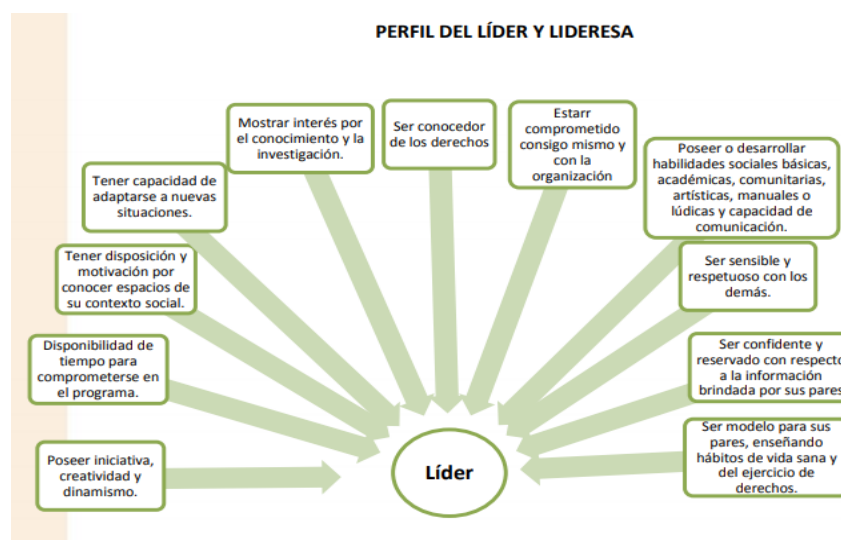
PERFIL DEL LÍDER Y LIDERESA

Mostrar interés por el conocimiento y la investigación.

Ser conocedor de los derechos

Estarr comprometido consigo mismo y con la organización

Tener capacidad de adaptarse a nuevas situaciones.

Poseer o desarrollar habilidades sociales básicas, académicas, comunitarias, artísticas, manuales o lúdicas y capacidad de comunicación.

Tener disposición y motivación por conocer espacios de su contexto social.

Ser sensible y respetuoso con los demás.

Disponibilidad de tiempo para comprometerse en el programa.

Ser confidente y reservado con respecto a la información brindada por sus pares

Poseer iniciativa, creatividad y dinamismo.

Líder

Ser modelo para sus pares, enseñando hábitos de vida sana y del ejercicio de derechos.